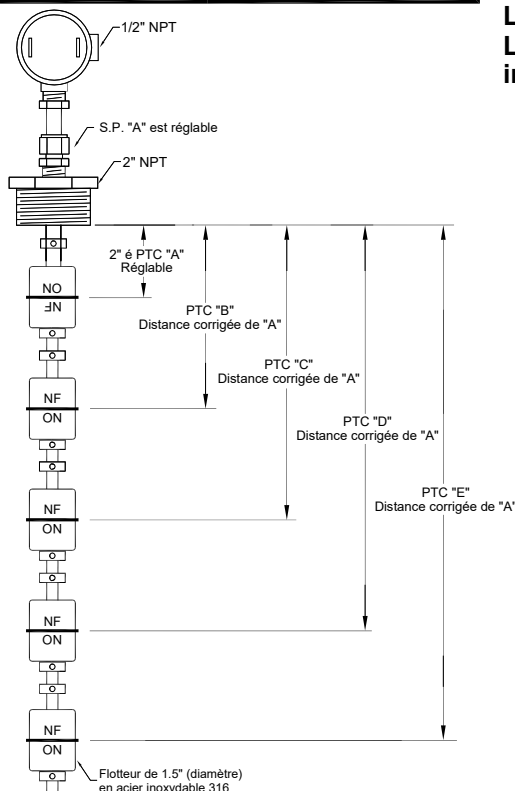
L
L
in

1/2" NPT

S.P. "A" est réglable

2" NPT

2" é PTC "A"
Réglable

NO
NF

PTC "B"
Distance corrigée de "A"

PTC "C"
Distance corrigée de "A"

PTC "D"
Distance corrigée de "A"

PTC "E"
Distance corrigée de "A"

NF
ON

NF
ON

NF
ON

NF
ON

Flotteur de 1.5" (diamètre)
en acier inoxydable 316